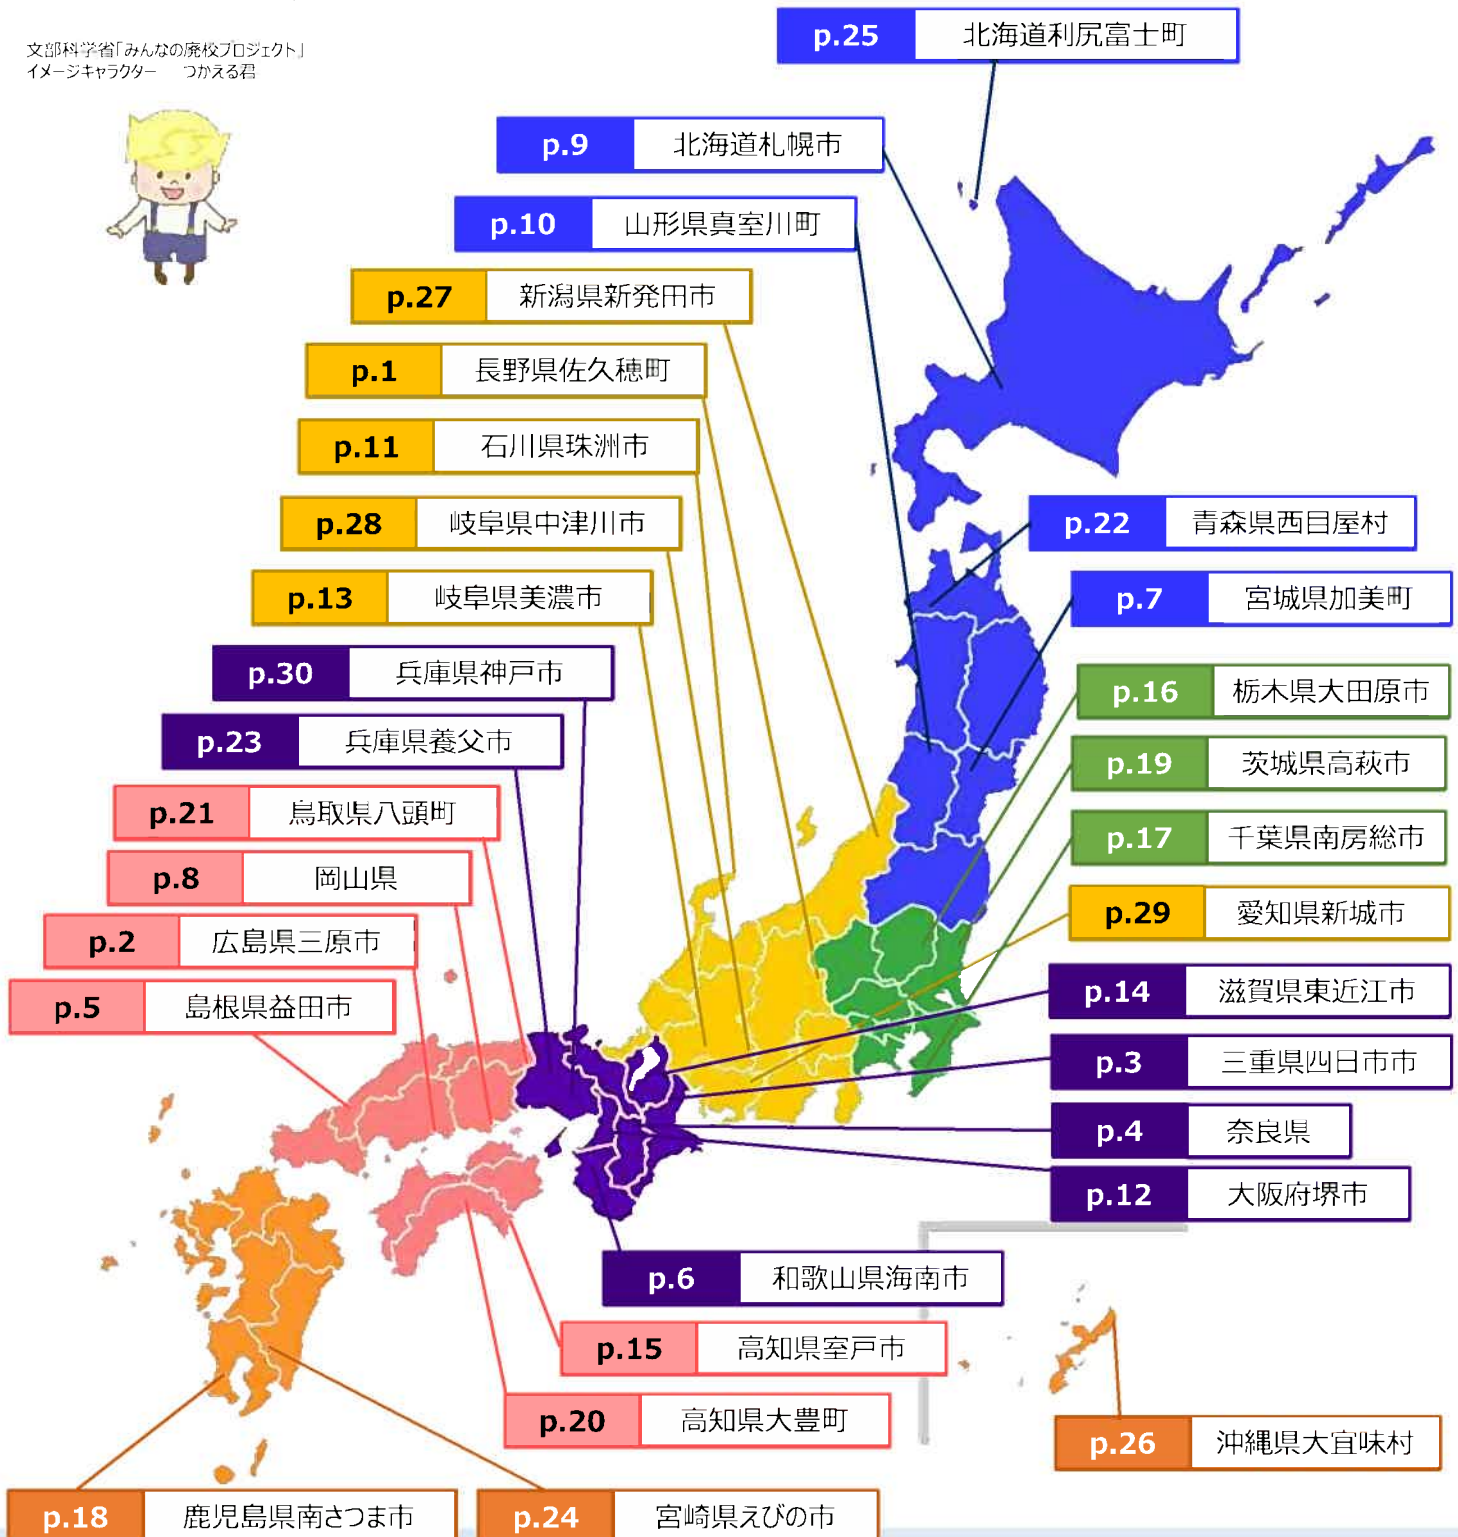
文部科学省「みんなの廃校プロジェクト」
イメージキャラクター　つかえる君

p.25 北海道利尻富士町
p.9 北海道札幌市
p.10 山形県真室川町
p.27 新潟県新発田市
p.1 長野県佐久穂町
p.11 石川県珠洲市
p.28 岐阜県中津川市
p.13 岐阜県美濃市
p.30 兵庫県神戸市
p.23 兵庫県養父市
p.21 鳥取県八頭町
p.8 岡山県
p.2 広島県三原市
p.5 島根県益田市
p.22 青森県西目屋村
p.7 宮城県加美町
p.16 栃木県大田原市
p.19 茨城県高萩市
p.17 千葉県南房総市
p.29 愛知県新城市
p.14 滋賀県東近江市
p.3 三重県四日市市
p.4 奈良県
p.12 大阪府堺市
p.6 和歌山県海南市
p.15 高知県室戸市
p.20 高知県大豊町
p.26 沖縄県大宜味村
p.18 鹿児島県南さつま市
p.24 宮崎県えびの市